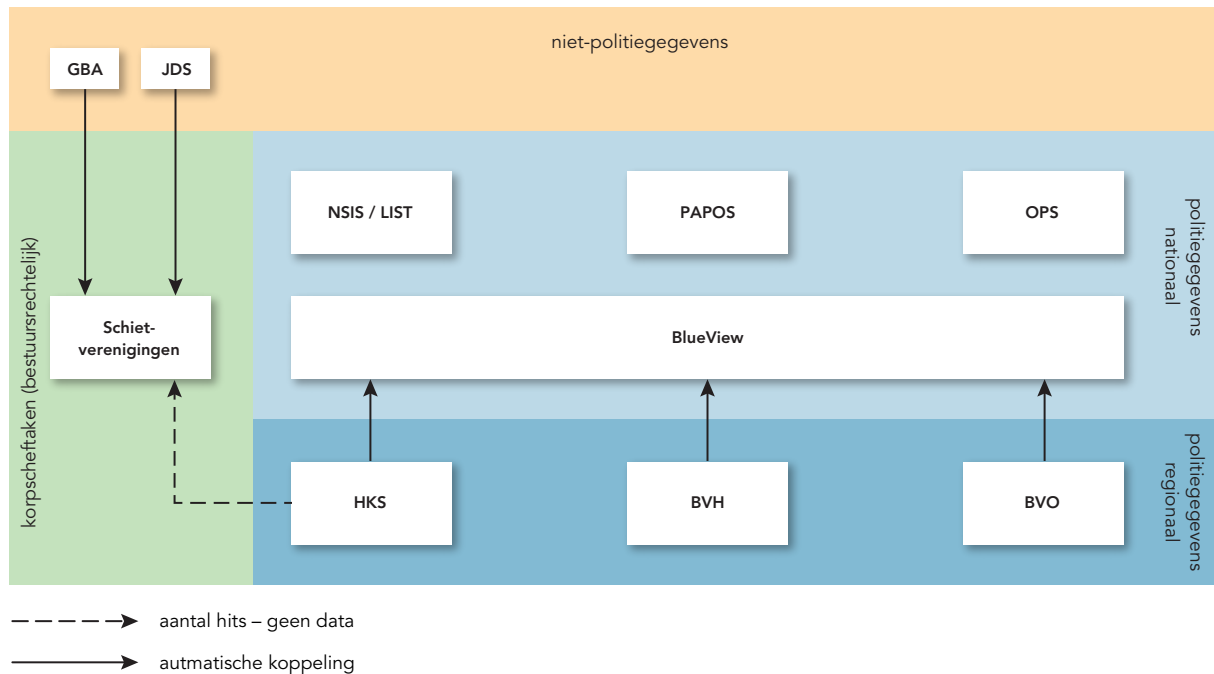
niet-politiegegevens

GBA

JDS

korpscheftaken (bestuursrechtelijk)

Schietverenigingen

NSIS / LIST

PAPOS

OPS

politiegegevens nationaal

BlueView

HKS

BVH

BVO

politiegegevens regionaal

aantal hits – geen data

autmatische koppeling